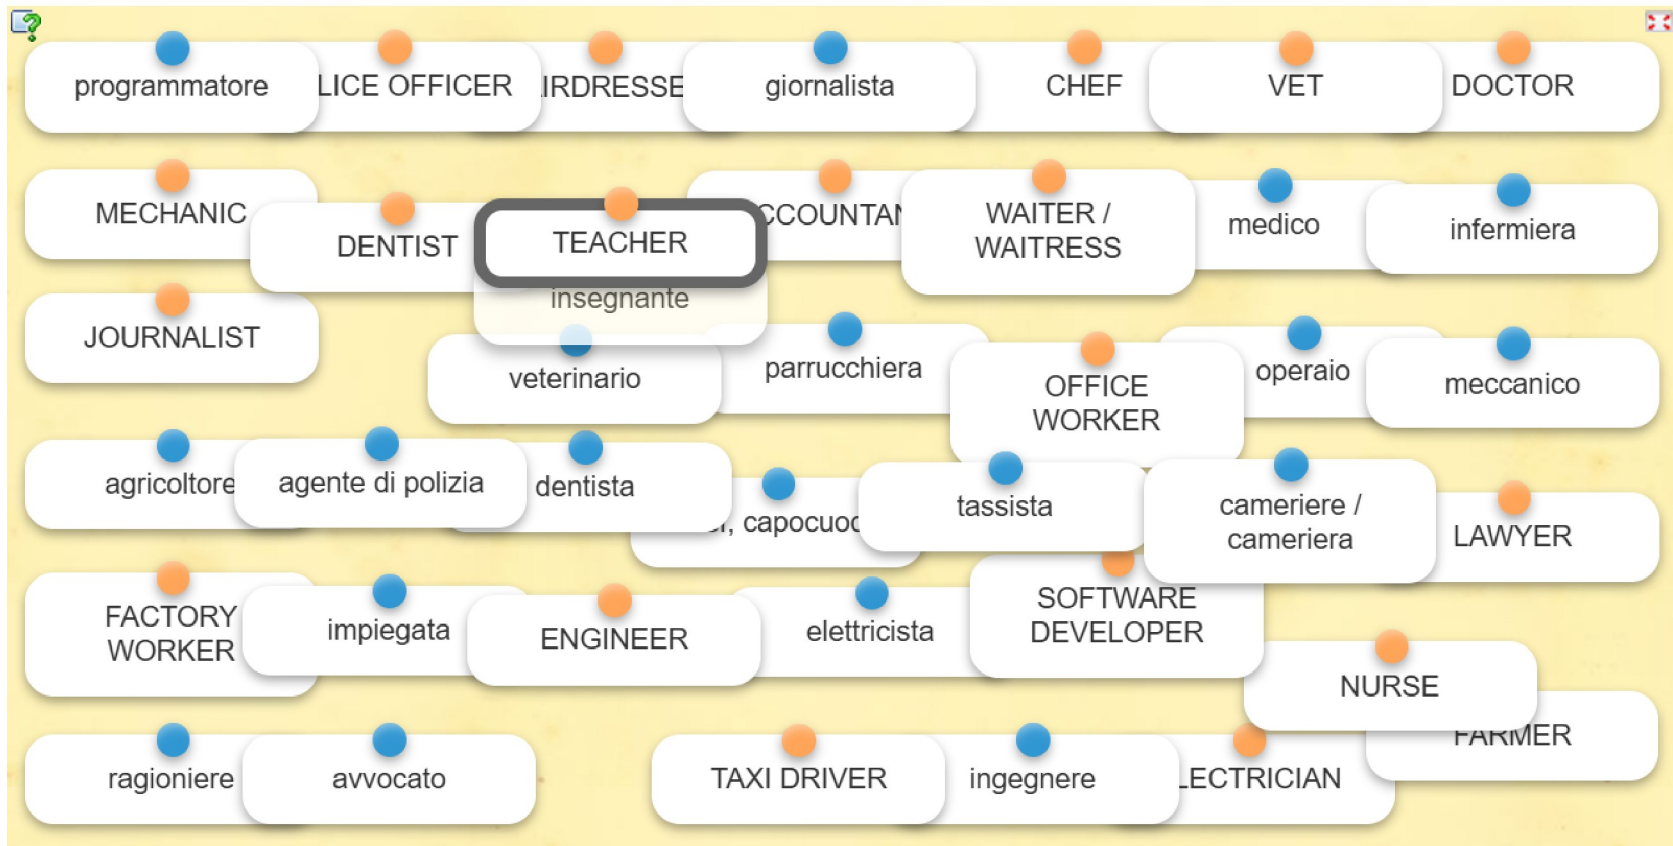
programmatore
LICE OFFICER
IRDRESSE
giornalista
CHEF
VET
DOCTOR

MECHANIC
DENTIST
TEACHER
insegnante
CCOUNTAN
WAITER / WAITRESS
medico
infermiera

JOURNALIST
veterinario
parrucchiera
OFFICE WORKER
operaio
meccanico

agricoltore
agente di polizia
dentista
, capocuoc
tassista
cameriere / cameriera
LAWYER

FACTORY WORKER
impiegata
ENGINEER
elettricista
SOFTWARE DEVELOPER
NURSE
FARMER

ragioniere
avvocato
TAXI DRIVER
ingegnere
LECTRICIAN